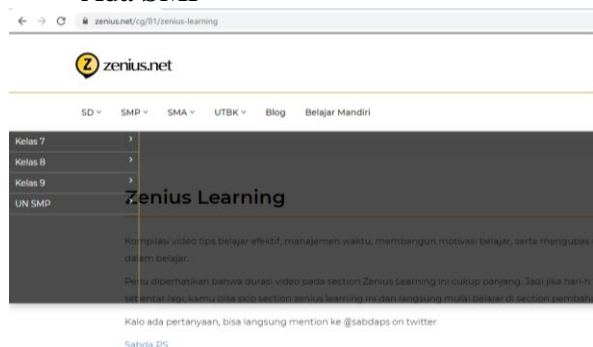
Fitur SMP

zenius.net/cg/81/zenius-learning

zenius.net

SD ⌄ SMP ⌄ SMA ⌄ UTBK ⌄ Blog Belajar Mandiri

Kelas 7 ›
Kelas 8 ›
Kelas 9 ›
UN SMP

Zenius Learning

Kompilasi video tips belajar efektif, manajemen waktu, membangun motivasi belajar, serta mengupas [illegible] dalam belajar.

Perlu diperhatikan bahwa durasi video pada section Zenius Learning ini cukup panjang. Jadi jika hari-h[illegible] sebentar lagi, kamu bisa skip section zenius learning ini dan langsung mulai belajar di section pemba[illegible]

Kalo ada pertanyaan, bisa langsung mention ke @sabdaps on twitter

Sabda PS